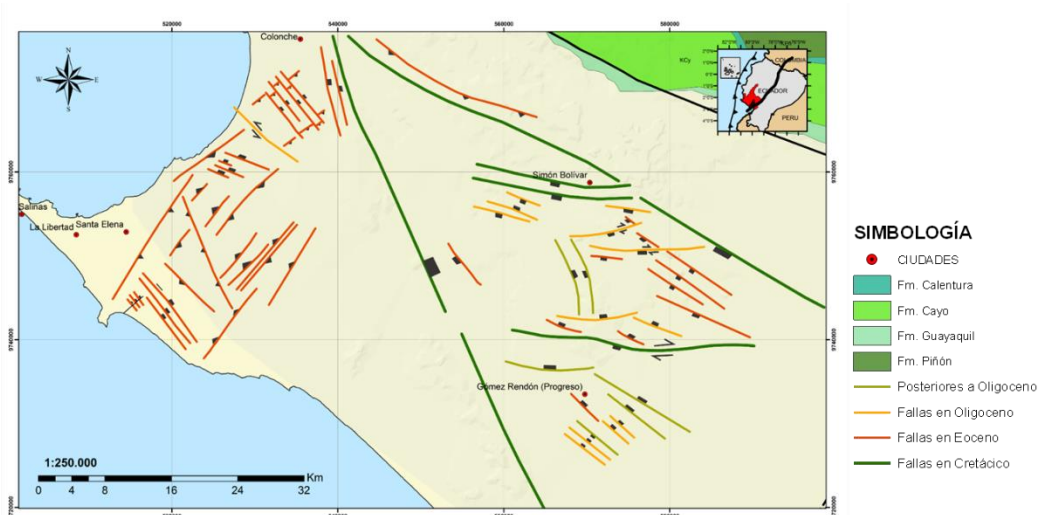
520000
540000
560000
580000

N
W
E
S

Colonche
KCy
COLOMBIA
ECUADOR
PERU

9760000
9740000
9720000

Simón Bolívar
Salinas
La Libertad
Santa Elena
Gómez Rendón (Progreso)

1:250.000
0 4 8 16 24 32 Km

SIMBOLOGÍA
CIUDADES
Fm. Calentura
Fm. Cayo
Fm. Guayaquil
Fm. Piñón
Posteriores a Oligoceno
Fallas en Oligoceno
Fallas en Eoceno
Fallas en Cretácico